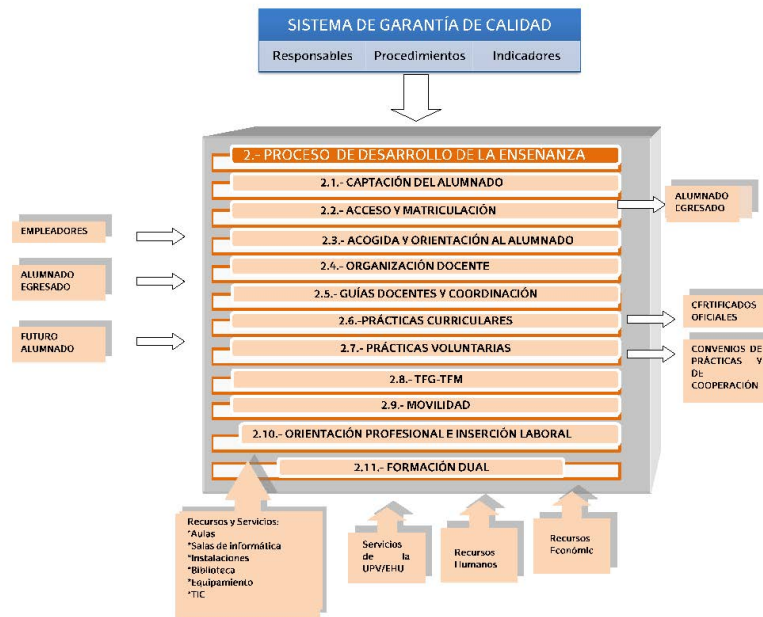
SISTEMA DE GARANTÍA DE CALIDAD

Responsables Procedimientos Indicadores

2.- PROCESO DE DESARROLLO DE LA ENSEÑANZA

2.1.- CAPTACIÓN DEL ALUMNADO

2.2.- ACCESO Y MATRICULACIÓN

2.3.- ACOGIDA Y ORIENTACIÓN AL ALUMNADO

2.4.- ORGANIZACIÓN DOCENTE

2.5.- GUÍAS DOCENTES Y COORDINACIÓN

2.6.-PRÁCTICAS CURRICULARES

2.7.- PRÁCTICAS VOLUNTARIAS

2.8.- TFG-TFM

2.9.- MOVILIDAD

2.10.- ORIENTACIÓN PROFESIONAL E INSERCIÓN LABORAL

2.11.- FORMACIÓN DUAL

EMPLEADORES

ALUMNADO EGRESADO

FUTURO ALUMNADO

ALUMNADO EGRESADO

CERTIFICADOS OFICIALES

CONVENIOS DE PRÁCTICAS Y DE COOPERACIÓN

Recursos y Servicios:
*Aulas
*Salas de informática
*Instalaciones
*Biblioteca
*Equipamiento
*TIC

Servicios de la UPV/EHU

Recursos Humanos

Recursos Económic